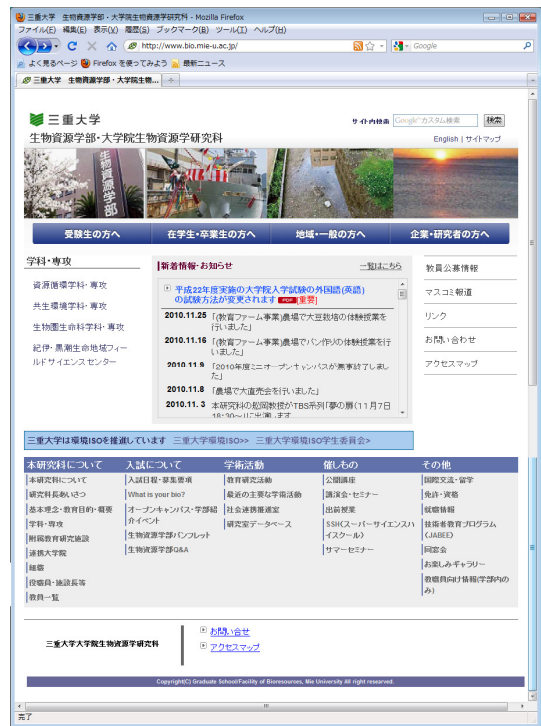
三重大学　生物資源学部・大学院生物資源学研究科 - Mozilla Firefox

ファイル(F)　編集(E)　表示(V)　履歴(S)　ブックマーク(B)　ツール(T)　ヘルプ(H)

http://www.bio.mie-u.ac.jp/

Google

よく見るページ　Firefox を使ってみよう　最新ニュース

三重大学　生物資源学部・大学院生物...

三重大学

生物資源学部・大学院生物資源学研究科

サイト内検索　Google カスタム検索　検索

English | サイトマップ

生物資源学部

受験生の方へ　在学生・卒業生の方へ　地域・一般の方へ　企業・研究者の方へ

学科・専攻

資源循環学科・専攻

共生環境学科・専攻

生物圏生命科学科・専攻

紀伊・黒潮生命地域フィールドサイエンスセンター

新着情報・お知らせ　一覧はこちら

平成22年度実施の大学院入学試験の外国語(英語)の試験方法が変更されます PDF [重要]

2010.11.25 「(教育ファーム事業)農場で大豆脱穀の体験授業を行いました」

2010.11.16 「(教育ファーム事業)農場でパン作りの体験授業を行いました」

2010.11.9 「2010年度ミニオープンキャンパスが無事終了しました」

2010.11.8 「農場で大直売会を行いました」

2010.11. 3 本研究科の松岡教授がTBS系列「夢の扉(11月7日 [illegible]

教員公募情報

マスコミ報道

リンク

お問い合わせ

アクセスマップ

三重大学は環境ISOを推進しています　三重大学環境ISO>>　三重大学環境ISO学生委員会>

| 本研究科について | 入試について | 学術活動 | 催しもの | その他 |
|---|---|---|---|---|
| 本研究科について | 入試日程・募集要項 | 教育研究活動 | 公開講座 | 国際交流・留学 |
| 研究科長あいさつ | What is your bio? | 最近の主要な学術活動 | 講演会・セミナー | 免許・資格 |
| 基本理念・教育目的・概要 | オープンキャンパス・学部紹介イベント | 社会連携推進室 | 出前授業 | 就職情報 |
| 学科・専攻 | 生物資源学部パンフレット | 研究室データベース | SSH(スーパーサイエンスハイスクール) | 技術者教育プログラム(JABEE) |
| 附属教育研究施設 | 生物資源学部Q&A | | サマーセミナー | 同窓会 |
| 連携大学院 | | | | お楽しみギャラリー |
| 組織 | | | | 教職員向け情報(学部内のみ) |
| 役職員・施設長等 | | | | |
| 教員一覧 | | | | |

三重大学大学院生物資源学研究科

お問い合せ

アクセスマップ

Copyright(C) Graduate School/Faculty of Bioresources, Mie University All right reserved.

完了